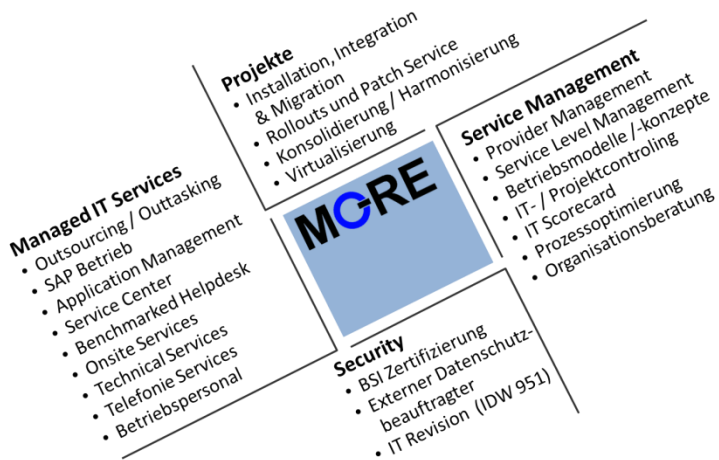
Projekte
• Installation, Integration & Migration
• Rollouts und Patch Service
• Konsolidierung / Harmonisierung
• Virtualisierung

Service Management
• Provider Management
• Service Level Management
• Betriebsmodelle /-konzepte
• IT- / Projektcontroling
• IT Scorecard
• Prozessoptimierung
• Organisationsberatung

MORE

Managed IT Services
• Outsourcing / Outtasking
• SAP Betrieb
• Application Management
• Service Center
• Benchmarked Helpdesk
• Onsite Services
• Technical Services
• Telefonie Services
• Betriebspersonal

Security
• BSI Zertifizierung
• Externer Datenschutzbeauftragter
• IT Revision (IDW 951)